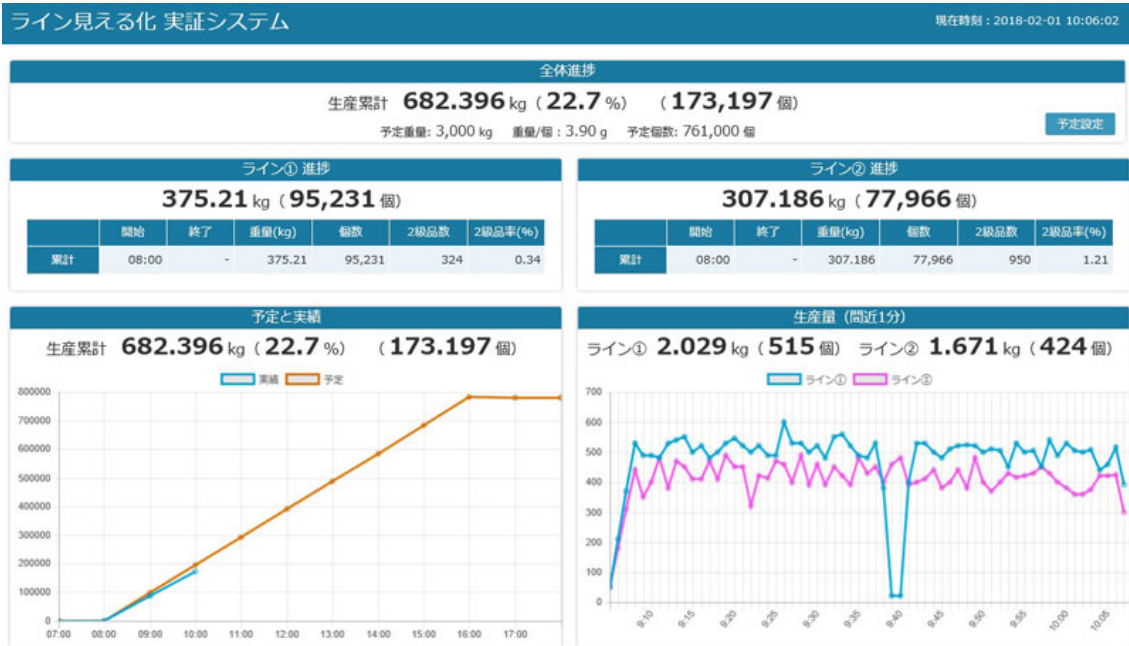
ライン見える化 実証システム

現在時刻：2018-02-01 10:06:02

全体進捗

生産累計 682.396 kg（22.7 %） （173,197 個）

予定重量: 3,000 kg 重量/個：3.90 g 予定個数: 761,000 個

予定設定

ライン① 進捗

375.21 kg（95,231 個）

| | 開始 | 終了 | 重量(kg) | 個数 | 2級品数 | 2級品率(%) |
|---|---|---|---|---|---|---|
| 累計 | 08:00 | - | 375.21 | 95,231 | 324 | 0.34 |

ライン② 進捗

307.186 kg（77,966 個）

| | 開始 | 終了 | 重量(kg) | 個数 | 2級品数 | 2級品率(%) |
|---|---|---|---|---|---|---|
| 累計 | 08:00 | - | 307.186 | 77,966 | 950 | 1.21 |

予定と実績

生産累計 682.396 kg（22.7 %） （173.197 個）

実績 予定

800000 700000 600000 500000 400000 300000 200000 100000 0

07:00 08:00 09:00 10:00 11:00 12:00 13:00 14:00 15:00 16:00 17:00

生産量（間近1分）

ライン① 2.029 kg（515 個） ライン② 1.671 kg（424 個）

ライン① ライン②

700 600 500 400 300 200 100 0

9:10 9:15 9:20 9:25 9:30 9:35 9:40 9:45 9:50 9:55 10:00 10:05